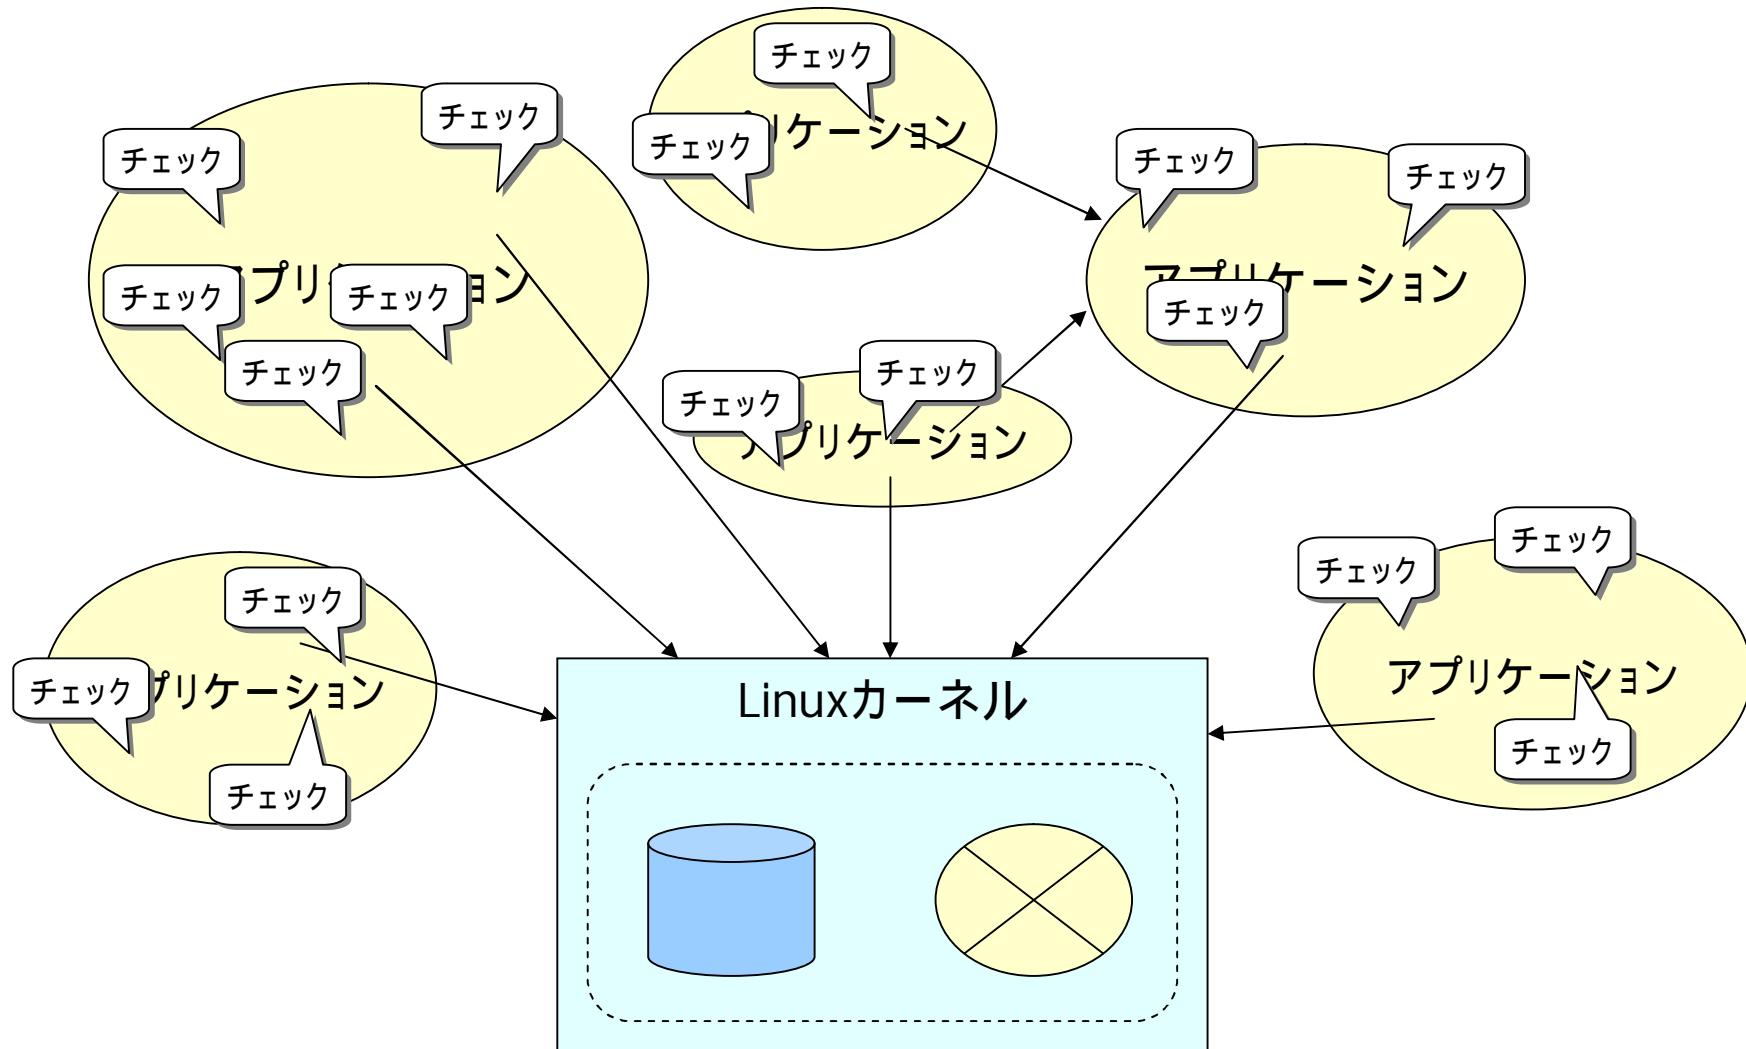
チェック
チェック
チェック
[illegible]リケーション

チェック
チェック
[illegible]プリ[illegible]ョン
チェック
チェック
チェック

チェック
チェック
アプリケーション
チェック

チェック
チェック
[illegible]プリケーション

チェック
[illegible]プリケーション
チェック
チェック

Linuxカーネル

チェック
チェック
アプリケーション
チェック